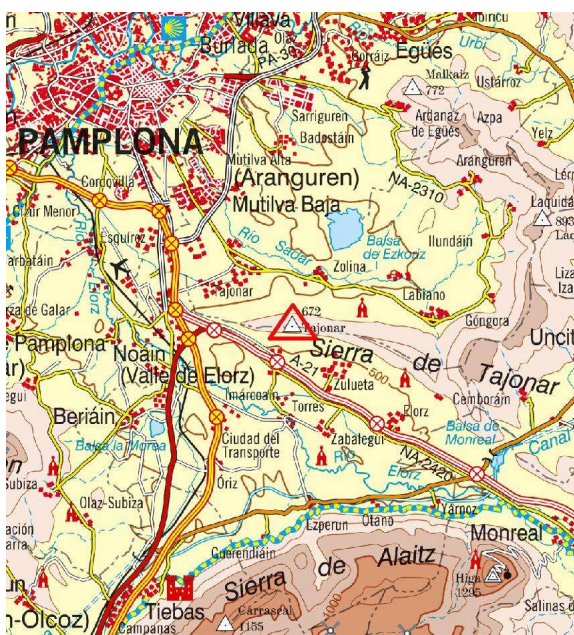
Villava
Burlada
PA-30
Gorraiz
Egüés
Urbi
Malkaiz
772
Ustárroz
PAMPLONA
Sarriguren
Badostáin
Ardanaz de Egüés
Azpa
Yelz
Mutilva Alta
(Aranguren)
Aranguren
NA-2310
Lérida
Cordovilla
Mutilva Baja
Laquidá
893
Clair Menor
Esquíroz
Río Sadar
Balsa de Ezkoriz
Ilundáin
Lizar
Zolina
Iza
Barbatáin
Río Elorz
Tajonar
Labiano
672
Tajonar
Góngora
Unci
a de Galar
Pamplona
Noáin
Sierra
de
Tajonar
(Valle de Elorz)
A-21
Zulueta
500
Beriáin
Imarcoain
Torres
Elorz
Cemboráin
Balsa la Morea
Zabalegui
Balsa de Monreal
Canal
Ciudad del Transporte
Río
Elorz
NA-2420
Subiza
Olaz-Subiza
Óriz
Yárnoz
Ezperun
Otano
Monreal
Guerendiáin
Sierra
de
Alaitz
Higa
1295
Tiebas
Carrascal
1155
Campanas
Salinas de
n-Olcoz)